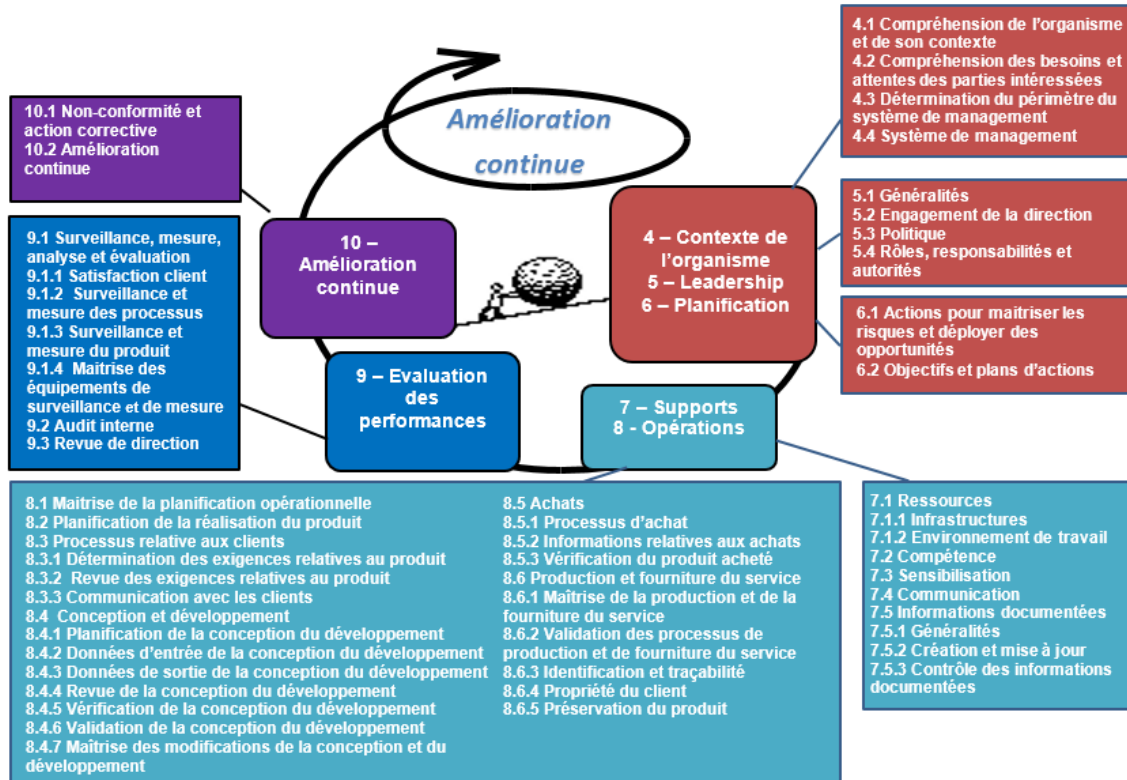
Amélioration continue

10.1 Non-conformité et action corrective
10.2 Amélioration continue

4.1 Compréhension de l'organisme et de son contexte
4.2 Compréhension des besoins et attentes des parties intéressées
4.3 Détermination du périmètre du système de management
4.4 Système de management

5.1 Généralités
5.2 Engagement de la direction
5.3 Politique
5.4 Rôles, responsabilités et autorités

6.1 Actions pour maitriser les risques et déployer des opportunités
6.2 Objectifs et plans d'actions

9.1 Surveillance, mesure, analyse et évaluation
9.1.1 Satisfaction client
9.1.2 Surveillance et mesure des processus
9.1.3 Surveillance et mesure du produit
9.1.4 Maitrise des équipements de surveillance et de mesure
9.2 Audit interne
9.3 Revue de direction

10 – Amélioration continue

4 – Contexte de l'organisme
5 – Leadership
6 – Planification

9 – Evaluation des performances

7 – Supports
8 - Opérations

8.1 Maitrise de la planification opérationnelle
8.2 Planification de la réalisation du produit
8.3 Processus relative aux clients
8.3.1 Détermination des exigences relatives au produit
8.3.2 Revue des exigences relatives au produit
8.3.3 Communication avec les clients
8.4 Conception et développement
8.4.1 Planification de la conception du développement
8.4.2 Données d'entrée de la conception du développement
8.4.3 Données de sortie de la conception du développement
8.4.4 Revue de la conception du développement
8.4.5 Vérification de la conception du développement
8.4.6 Validation de la conception du développement
8.4.7 Maitrise des modifications de la conception et du développement

8.5 Achats
8.5.1 Processus d'achat
8.5.2 Informations relatives aux achats
8.5.3 Vérification du produit acheté
8.6 Production et fourniture du service
8.6.1 Maitrise de la production et de la fourniture du service
8.6.2 Validation des processus de production et de fourniture du service
8.6.3 Identification et traçabilité
8.6.4 Propriété du client
8.6.5 Préservation du produit

7.1 Ressources
7.1.1 Infrastructures
7.1.2 Environnement de travail
7.2 Compétence
7.3 Sensibilisation
7.4 Communication
7.5 Informations documentées
7.5.1 Généralités
7.5.2 Création et mise à jour
7.5.3 Contrôle des informations documentées